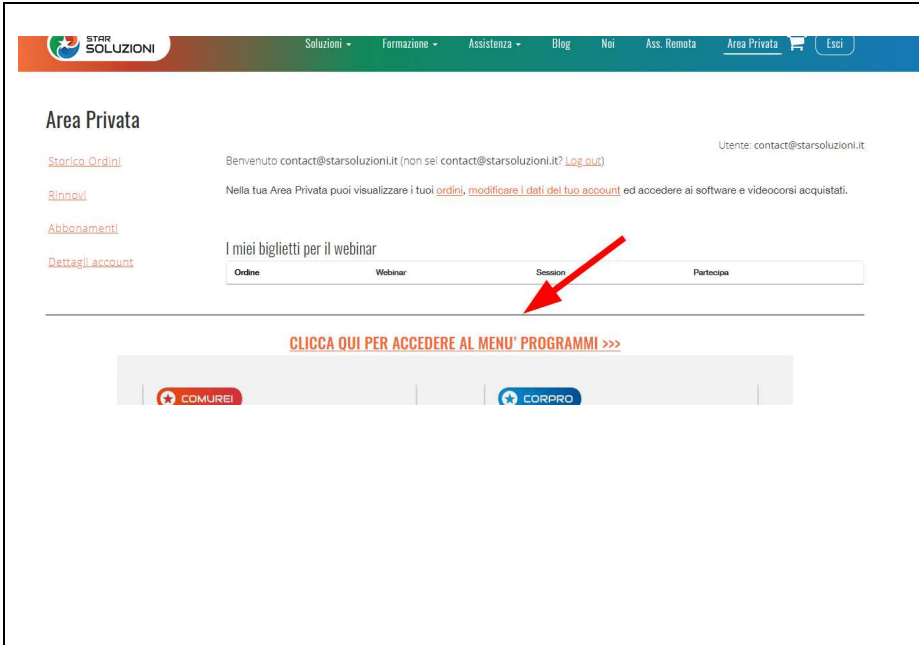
STAR SOLUZIONI

Soluzioni ▾ Formazione ▾ Assistenza ▾ Blog Noi Ass. Remota Area Privata Esci

Area Privata

Utente: contact@starsoluzioni.it

Storico Ordini

Rinnovi

Abbonamenti

Dettagli account

Benvenuto contact@starsoluzioni.it (non sei contact@starsoluzioni.it? Log out)

Nella tua Area Privata puoi visualizzare i tuoi ordini, modificare i dati del tuo account ed accedere ai software e videocorsi acquistati.

I miei biglietti per il webinar

| Ordine | Webinar | Session | Partecipa |
|---|---|---|---|

CLICCA QUI PER ACCEDERE AL MENU' PROGRAMMI >>>

COMUREI

CORPRO